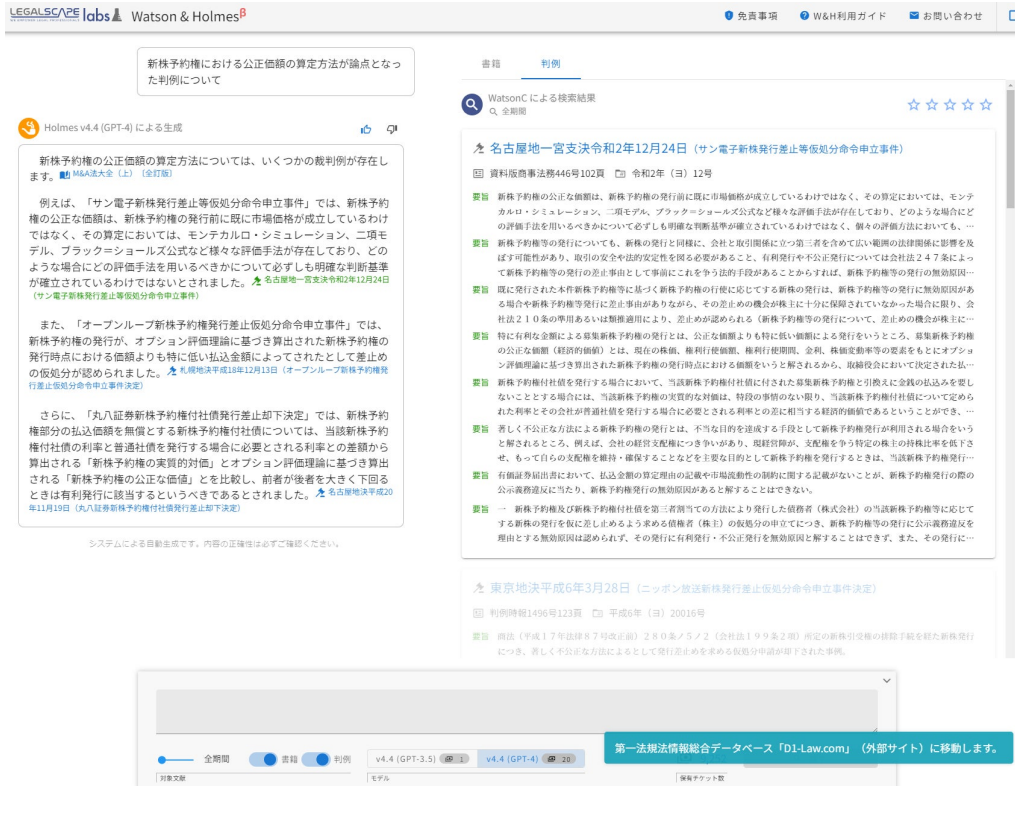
LEGALSCAPE labs Watson & Holmes$^β$

免責事項　W&H利用ガイド　お問い合わせ

新株予約権における公正価額の算定方法が論点となった判例について

Holmes v4.4 (GPT-4) による生成

新株予約権の公正価額の算定方法については、いくつかの裁判例が存在します。M&A法大全（上）〔全訂版〕

例えば、「サン電子新株発行差止等仮処分命令申立事件」では、新株予約権の公正な価額は、新株予約権の発行前に既に市場価格が成立しているわけではなく、その算定においては、モンテカルロ・シミュレーション、二項モデル、ブラック＝ショールズ公式など様々な評価手法が存在しており、どのような場合にどの評価手法を用いるべきかについて必ずしも明確な判断基準が確立されているわけではないとされました。名古屋地一宮支決令和2年12月24日（サン電子新株発行差止等仮処分命令申立事件）

また、「オープンループ新株予約権発行差止仮処分命令申立事件」では、新株予約権の発行が、オプション評価理論に基づき算出された新株予約権の発行時点における価額よりも特に低い払込金額によってされたとして差止めの仮処分が認められました。札幌地決平成18年12月13日（オープンループ新株予約権発行差止仮処分命令申立事件決定）

さらに、「丸八証券新株予約権付社債発行差止却下決定」では、新株予約権部分の払込価額を無償とする新株予約権付社債については、当該新株予約権付社債の利率と普通社債を発行する場合に必要とされる利率との差額から算出される「新株予約権の実質的対価」とオプション評価理論に基づき算出される「新株予約権の公正な価値」とを比較し、前者が後者を大きく下回るときは有利発行に該当するというべきであるとされました。名古屋地決平成20年11月19日（丸八証券新株予約権付社債発行差止却下決定）

システムによる自動生成です。内容の正確性は必ずご確認ください。

書籍　判例

WatsonC による検索結果
全期間

名古屋地一宮支決令和2年12月24日（サン電子新株発行差止等仮処分命令申立事件）

資料版商事法務446号102頁　令和2年（ヨ）12号

要旨　新株予約権の公正な価額は、新株予約権の発行前に既に市場価格が成立しているわけではなく、その算定においては、モンテカルロ・シミュレーション、二項モデル、ブラック＝ショールズ公式など様々な評価手法が存在しており、どのような場合にどの評価手法を用いるべきかについて必ずしも明確な判断基準が確立されているわけではなく、個々の評価方法においても、…

要旨　新株予約権等の発行についても、新株の発行と同様に、会社と取引関係に立つ第三者を含めて広い範囲の法律関係に影響を及ぼす可能性があり、取引の安全や法的安定性を図る必要があること、有利発行や不公正発行については会社法２４７条によって新株予約権等の発行の差止事由として事前にこれを争う法的手段が設けられていることからすれば、新株予約権等の発行の無効原因…

要旨　既に発行された本件新株予約権等に基づく新株予約権の行使に応じてする新株の発行は、新株予約権等の発行に無効原因がある場合や新株予約権等発行に差止事由がありながら、その差止めの機会が株主に十分に保障されていなかった場合に限り、会社法２１０条の準用あるいは類推適用により、差止めが認められる（新株予約権等の発行について、差止めの機会が株主に…

要旨　特に有利な金額による募集新株予約権の発行とは、公正な価額よりも特に低い価額による発行をいうところ、募集新株予約権の公正な価額（経済的価値）とは、現在の株価、権利行使価額、権利行使期間、金利、株価変動率等の要素をもとにオプション評価理論に基づき算出された新株予約権の発行時点における価額をいうと解されるから、取締役会において決定された払…

要旨　新株予約権付社債を発行する場合において、当該新株予約権付社債に付された募集新株予約権と引換えに金銭の払込みを要しないこととする場合には、当該新株予約権の実質的な対価は、特段の事情のない限り、当該新株予約権付社債について定められた利率とその会社が普通社債を発行する場合に必要とされる利率との差に相当する経済的価値であるということができ、…

要旨　著しく不公正な方法による新株予約権の発行とは、不当な目的を達成する手段として新株予約権が利用される場合をいうと解されるところ、例えば、会社の経営支配権につき争いがあり、現経営陣が、支配権を争う特定の株主の持株比率を低下させ、もって自らの支配権を維持・確保することなどを主要な目的として新株予約権を発行するときは、当該新株予約権発行…

要旨　有価証券届出書において、払込金額の算定理由の記載や市場流動性の制約に関する記載がないことが、新株予約権発行の際の公示義務違反に当たり、新株予約権発行の無効原因があると解することはできない。

要旨　一　新株予約権及び新株予約権付社債を第三者割当ての方法により発行した債務者（株式会社）の当該新株予約権等に応じてする新株の発行を仮に差し止めるよう求める債権者（株主）の仮処分の申立てにつき、新株予約権等の発行に公示義務違反を理由とする無効原因は認められず、その発行に有利発行・不公正発行を無効原因と解することはできず、また、その発行に…

東京地決平成6年3月28日（ニッポン放送新株発行差止仮処分命令申立事件決定）

判例時報1496号123頁　平成6年（ヨ）20016号

要旨　商法（平成１７年法律８７号改正前）２８０条ノ２（会社法１９９条２項）所定の新株引受権の排除手続を経た新株発行につき、著しく不公正な方法によるとして発行差止めを求める仮処分申請が却下された事例。

全期間　書籍　判例　v4.4 (GPT-3.5) 1　v4.4 (GPT-4) 20
対象文献　モデル　保有チケット数

第一法規法情報総合データベース「D1-Law.com」（外部サイト）に移動します。